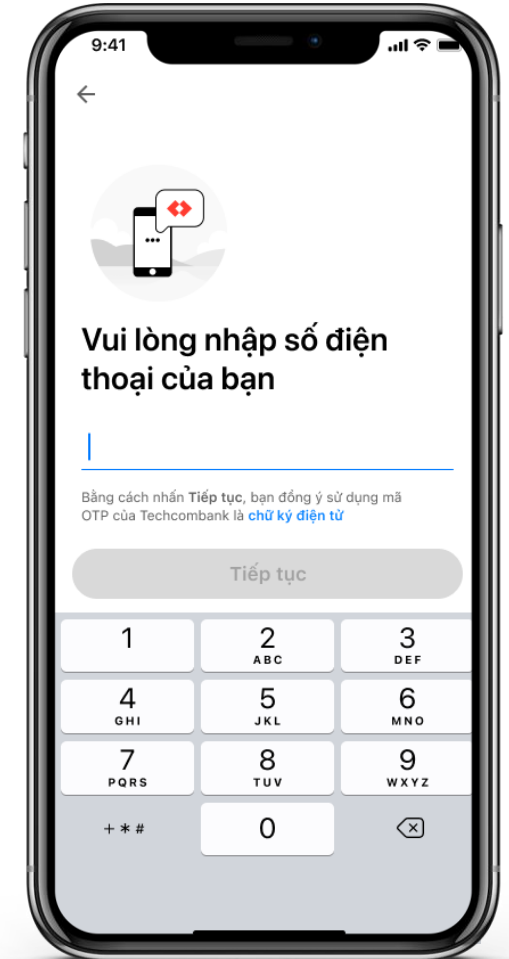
9:41

Vui lòng nhập số điện thoại của bạn

Bằng cách nhấn **Tiếp tục**, bạn đồng ý sử dụng mã OTP của Techcombank là chữ ký điện tử

Tiếp tục

1
2 ABC
3 DEF
4 GHI
5 JKL
6 MNO
7 PQRS
8 TUV
9 WXYZ
+ * #
0